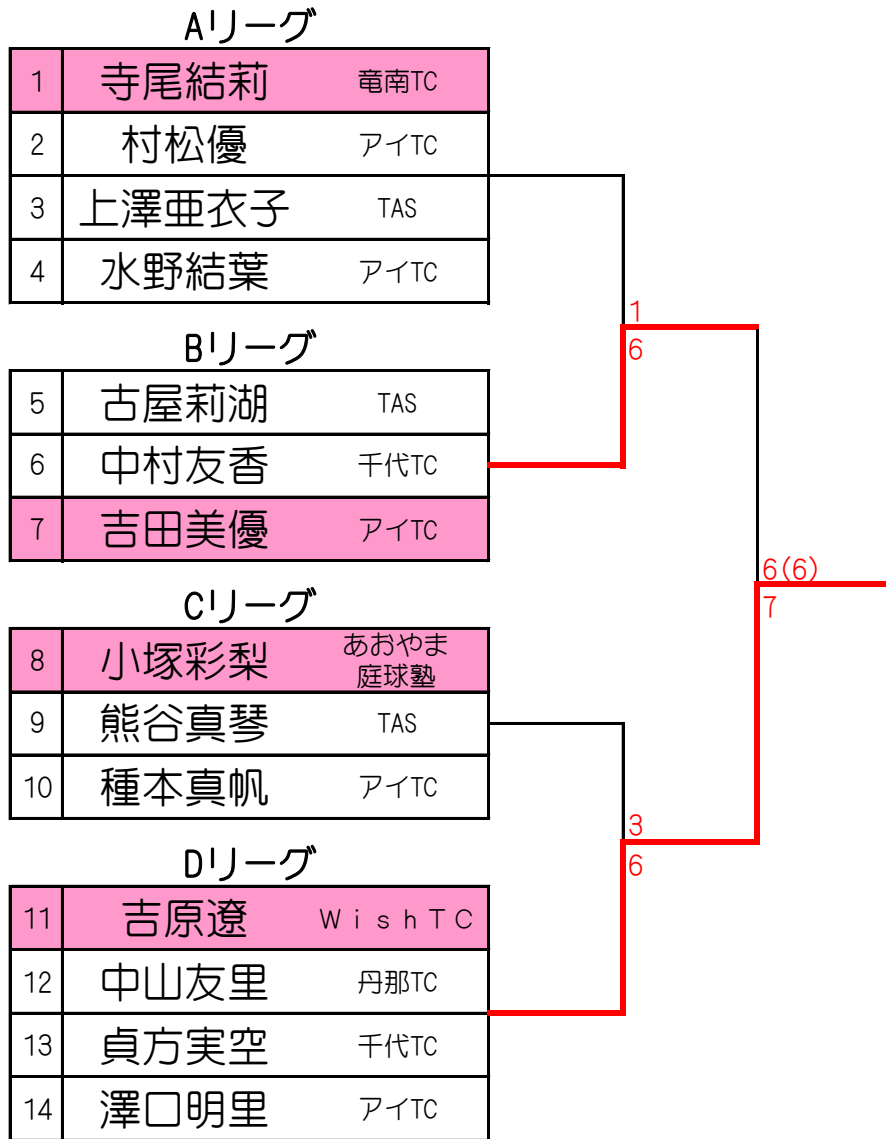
Aリーグ

| 1 | 寺尾結莉 | 竜南TC |
|---|---|---|
| 2 | 村松優 | アイTC |
| 3 | 上澤亜衣子 | TAS |
| 4 | 水野結葉 | アイTC |

Bリーグ

| 5 | 古屋莉湖 | TAS |
|---|---|---|
| 6 | 中村友香 | 千代TC |
| 7 | 吉田美優 | アイTC |

Cリーグ

| 8 | 小塚彩梨 | あおやま庭球塾 |
|---|---|---|
| 9 | 熊谷真琴 | TAS |
| 10 | 種本真帆 | アイTC |

Dリーグ

| 11 | 吉原遼 | WishTC |
|---|---|---|
| 12 | 中山友里 | 丹那TC |
| 13 | 貞方実空 | 千代TC |
| 14 | 澤口明里 | アイTC |

1
6
6(6)
7
3
6